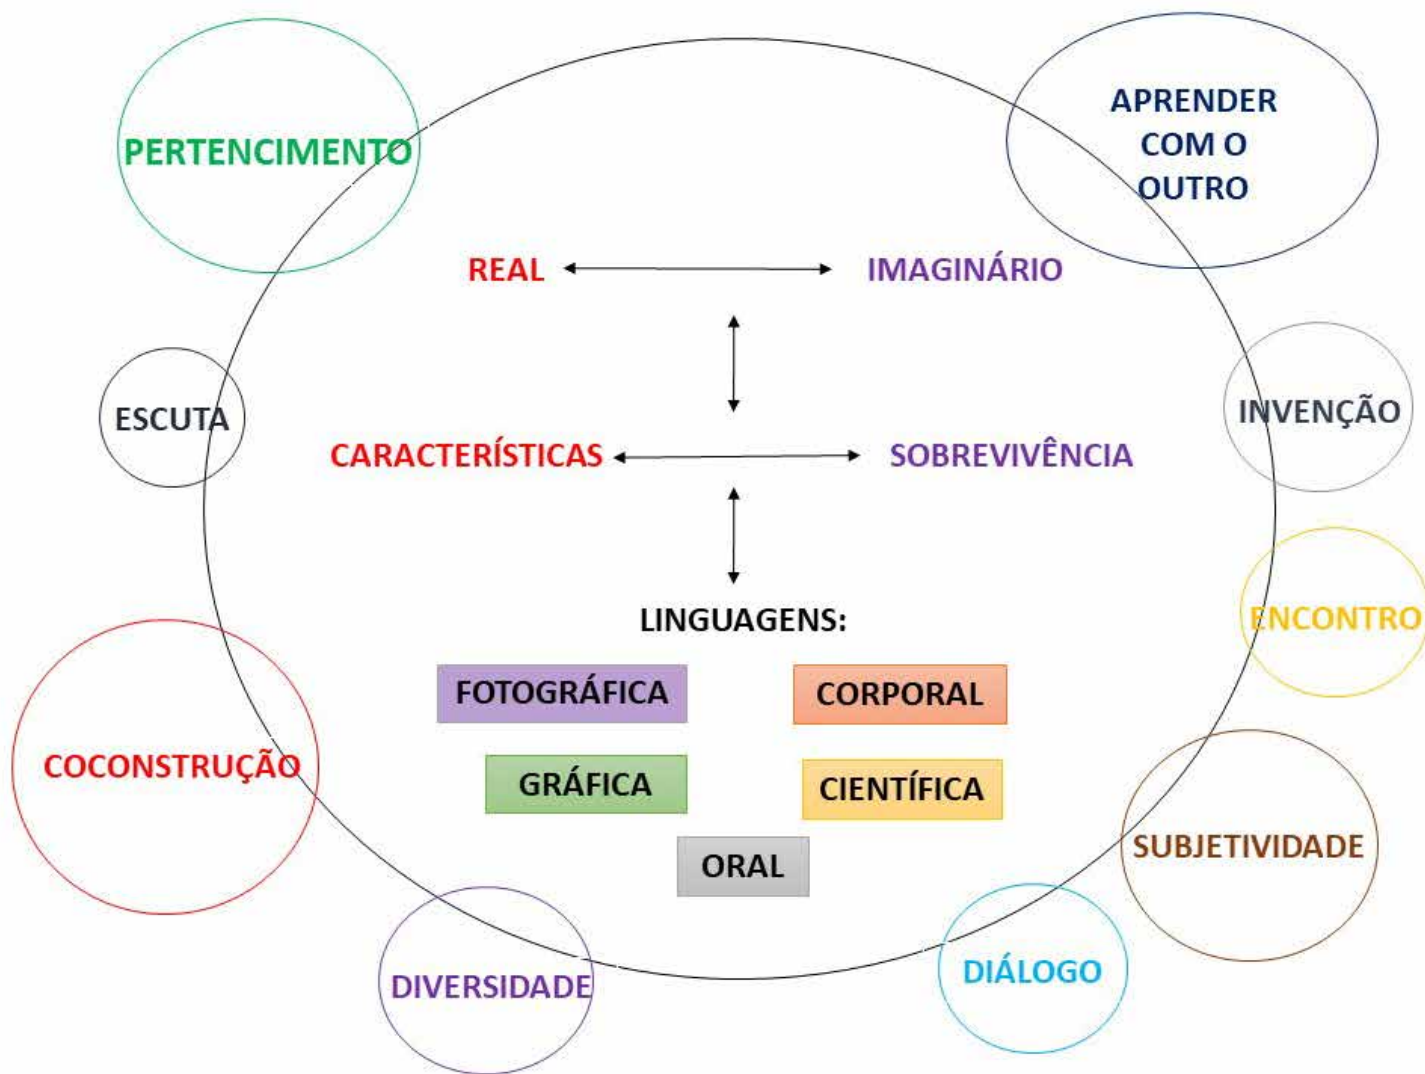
PERTENCIMENTO

APRENDER COM O OUTRO

REAL

IMAGINÁRIO

ESCUTA

INVENÇÃO

CARACTERÍSTICAS

SOBREVIVÊNCIA

ENCONTRO

LINGUAGENS:

FOTOGRÁFICA

CORPORAL

COCONSTRUÇÃO

GRÁFICA

CIENTÍFICA

SUBJETIVIDADE

ORAL

DIVERSIDADE

DIÁLOGO